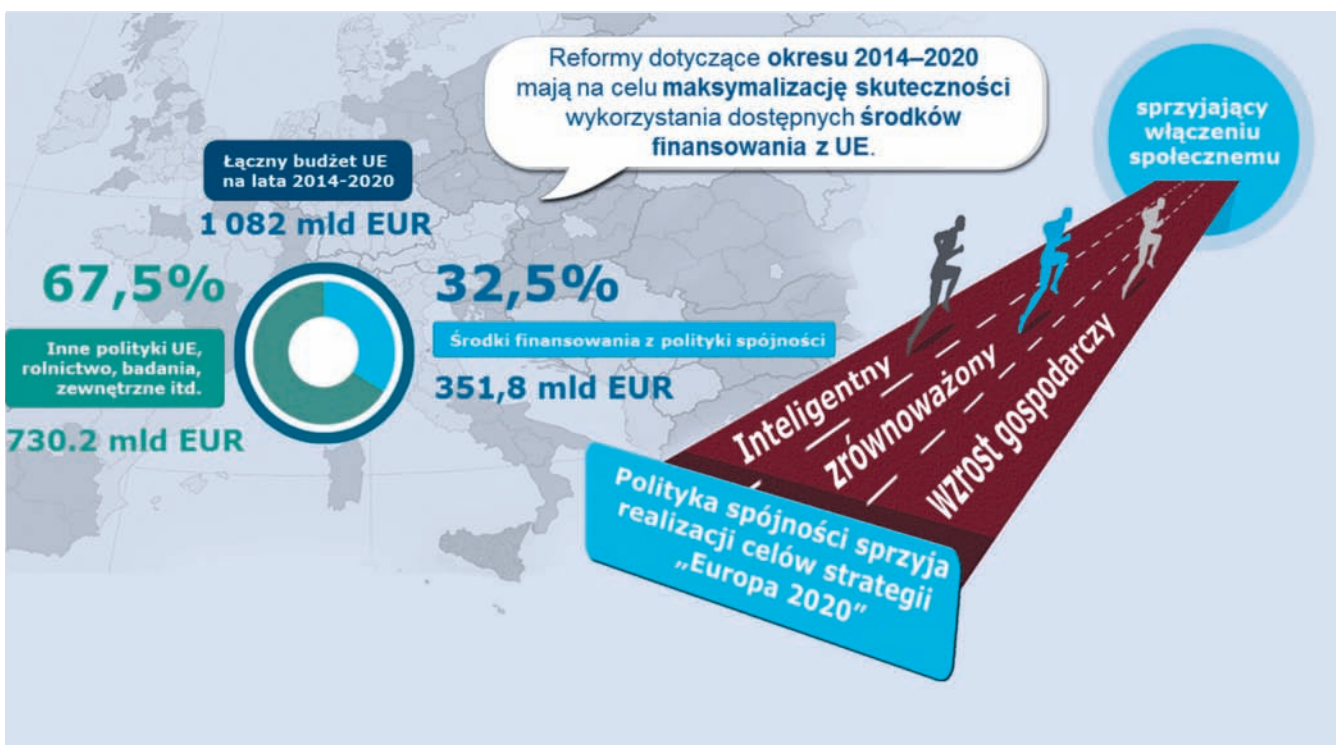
Reformy dotyczące **okresu 2014–2020** mają na celu **maksymalizację skuteczności** wykorzystania dostępnych **środków finansowania z UE**.

sprzyjający włączeniu społecznemu

Łączny budżet UE na lata 2014-2020

1 082 mld EUR

67,5%

Inne polityki UE, rolnictwo, badania, zewnętrzne itd.

730.2 mld EUR

32,5%

Środki finansowania z polityki spójności

351,8 mld EUR

Inteligentny

zrównoważony

wzrost gospodarczy

Polityka spójności sprzyja realizacji celów strategii „Europa 2020"